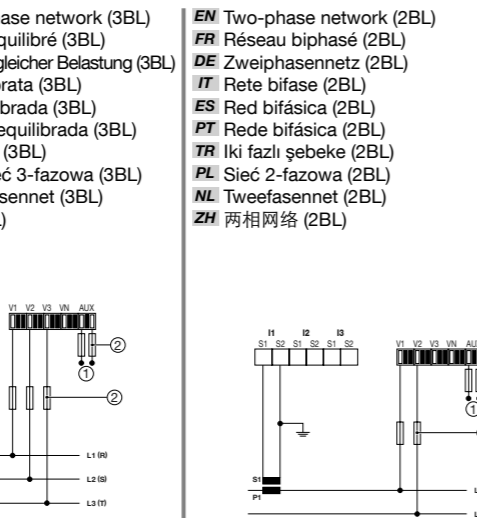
ase network (3BL)
quilibré (3BL)
gleicher Belastung (3BL)
rata (3BL)
brada (3BL)
equilibrada (3BL)
(3BL)
ieć 3-fazowa (3BL)
fasennet (3BL)
)

V1 V2 V3 VN AUX
②
①
②
L1 (R)
L2 (S)
L3 (T)

EN Two-phase network (2BL)
FR Réseau biphasé (2BL)
DE Zweiphasennetz (2BL)
IT Rete bifase (2BL)
ES Red bifásica (2BL)
PT Rede bifásica (2BL)
TR Iki fazlı şebeke (2BL)
PL Sieć 2-fazowa (2BL)
NL Tweefasennet (2BL)
ZH 两相网络 (2BL)

I1 I2 I3
S1 S2 S1 S2 S1 S2
V1 V2 V3 VN AUX
①
S1
P1
L
L